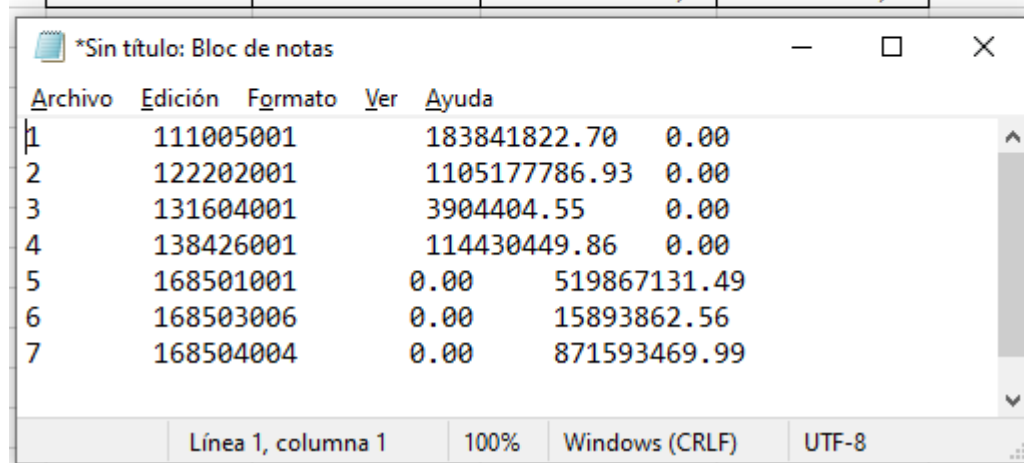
*Sin título: Bloc de notas

Archivo Edición Formato Ver Ayuda

1 111005001 183841822.70 0.00
2 122202001 1105177786.93 0.00
3 131604001 3904404.55 0.00
4 138426001 114430449.86 0.00
5 168501001 0.00 519867131.49
6 168503006 0.00 15893862.56
7 168504004 0.00 871593469.99

Línea 1, columna 1 100% Windows (CRLF) UTF-8